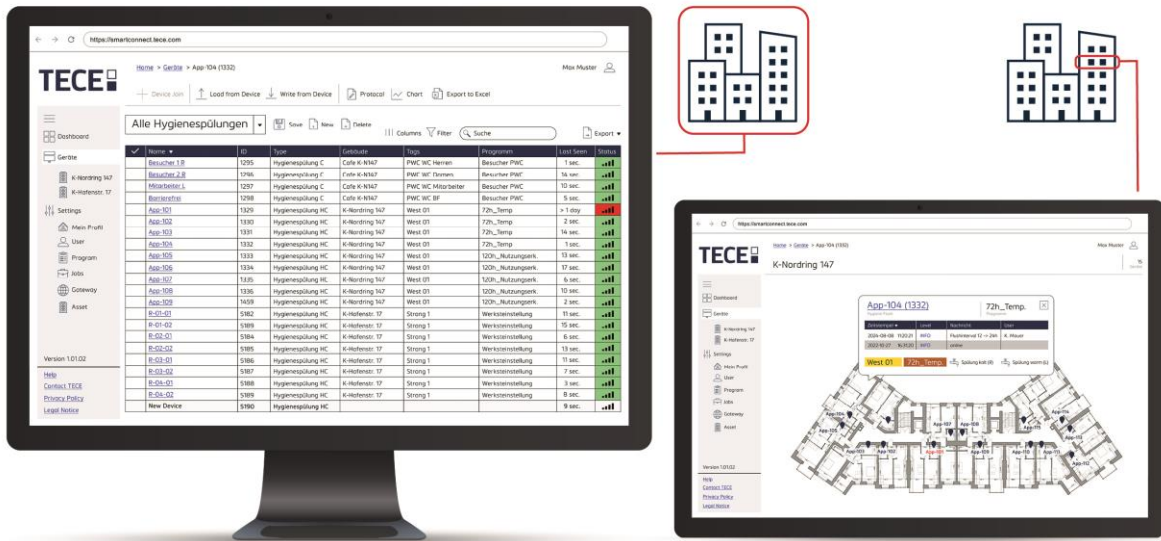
https://smartconnect.tece.com

TECE

Home > Geräte > App-104 (1332)

Max Muster

Device Join | Load from Device | Write from Device | Protocol | Chart | Export to Excel

Dashboard

Geräte

K-Nordring 147

K-Hofenstr. 17

Settings

Mein Profil

User

Program

Jobs

Gateway

Asset

Version 1.01.02

Help
Contact TECE
Privacy Policy
Legal Notice

Alle Hygienespülungen | Save | New | Delete | Columns | Filter | Suche | Export

| ✓ | Name | ID | Type | Gebäude | Tags | Programm | Last Seen | Status |
|---|---|---|---|---|---|---|---|---|
| | Besucher 1.R | 1295 | Hygienespülung C | Cafe K-N147 | PWC WC Herren | Besucher PWC | 1 sec. | |
| | Besucher 2.B | 1296 | Hygienespülung C | Cafe K-N147 | PWC WC Damen | Besucher PWC | 14 sec. | |
| | Mitarbeiter L | 1297 | Hygienespülung C | Cafe K-N147 | PWC WC Mitarbeiter | Besucher PWC | 10 sec. | |
| | Barrierefrei | 1298 | Hygienespülung C | Cafe K-N147 | PWC WC BF | Besucher PWC | 5 sec. | |
| | App-101 | 1329 | Hygienespülung HC | K-Nordring 147 | West 01 | 72h_Temp | > 1 day | |
| | App-102 | 1330 | Hygienespülung HC | K-Nordring 147 | West 01 | 72h_Temp | 2 sec. | |
| | App-103 | 1331 | Hygienespülung HC | K-Nordring 147 | West 01 | 72h_Temp | 14 sec. | |
| | App-104 | 1332 | Hygienespülung HC | K-Nordring 147 | West 01 | 72h_Temp | 1 sec. | |
| | App-105 | 1333 | Hygienespülung HC | K-Nordring 147 | West 01 | 120h_Nutzungserk. | 13 sec. | |
| | App-106 | 1334 | Hygienespülung HC | K-Nordring 147 | West 01 | 120h_Nutzungserk. | 17 sec. | |
| | App-107 | 1335 | Hygienespülung HC | K-Nordring 147 | West 01 | 120h_Nutzungserk. | 6 sec. | |
| | App-108 | 1336 | Hygienespülung HC | K-Nordring 147 | West 01 | 120h_Nutzungserk. | 10 sec. | |
| | App-109 | 1459 | Hygienespülung HC | K-Nordring 147 | West 01 | 120h_Nutzungserk. | 2 sec. | |
| | R-01-01 | 5182 | Hygienespülung HC | K-Hofenstr. 17 | Strong 1 | Werksteinstellung | 11 sec. | |
| | R-01-02 | 5189 | Hygienespülung HC | K-Hofenstr. 17 | Strong 1 | Werksteinstellung | 15 sec. | |
| | R-02-01 | 5184 | Hygienespülung HC | K-Hofenstr. 17 | Strong 1 | Werksteinstellung | 6 sec. | |
| | R-02-02 | 5185 | Hygienespülung HC | K-Hofenstr. 17 | Strong 1 | Werksteinstellung | 13 sec. | |
| | R-03-01 | 5186 | Hygienespülung HC | K-Hofenstr. 17 | Strong 1 | Werksteinstellung | 11 sec. | |
| | R-03-02 | 5187 | Hygienespülung HC | K-Hofenstr. 17 | Strong 1 | Werksteinstellung | 7 sec. | |
| | R-04-01 | 5188 | Hygienespülung HC | K-Hofenstr. 17 | Strong 1 | Werksteinstellung | 3 sec. | |
| | R-04-02 | 5189 | Hygienespülung HC | K-Hofenstr. 17 | Strong 1 | Werksteinstellung | 8 sec. | |
| | New Device | 5190 | Hygienespülung HC | | | | 9 sec. | |

https://smartconnect.tece.com

TECE

Home > Geräte > App-104 (1332)

Max Muster

K-Nordring 147

Dashboard
Geräte
K-Nordring 147
K-Hofenstr. 17
Settings
Mein Profil
User
Program
Jobs
Gateway
Asset

Version 1.01.02

Help
Contact TECE
Privacy Policy
Legal Notice

App-104 (1332)

72h_Temp.

| Zeitstempel | Level | Nachricht | User |
|---|---|---|---|
| 2024-08-08 11:20:21 | INFO | Flushinterval 12 → 24h | K. Mauer |
| 2022-10-27 16:21:31 | INFO | online | |

West 01 | 72h_Temp. | Spülung kalt (8) | Spülung warm (L)

App-104 App-105 App-106 App-107 App-108 App-109 App-110 App-111 App-112 App-113 App-114 App-103 App-102 App-101